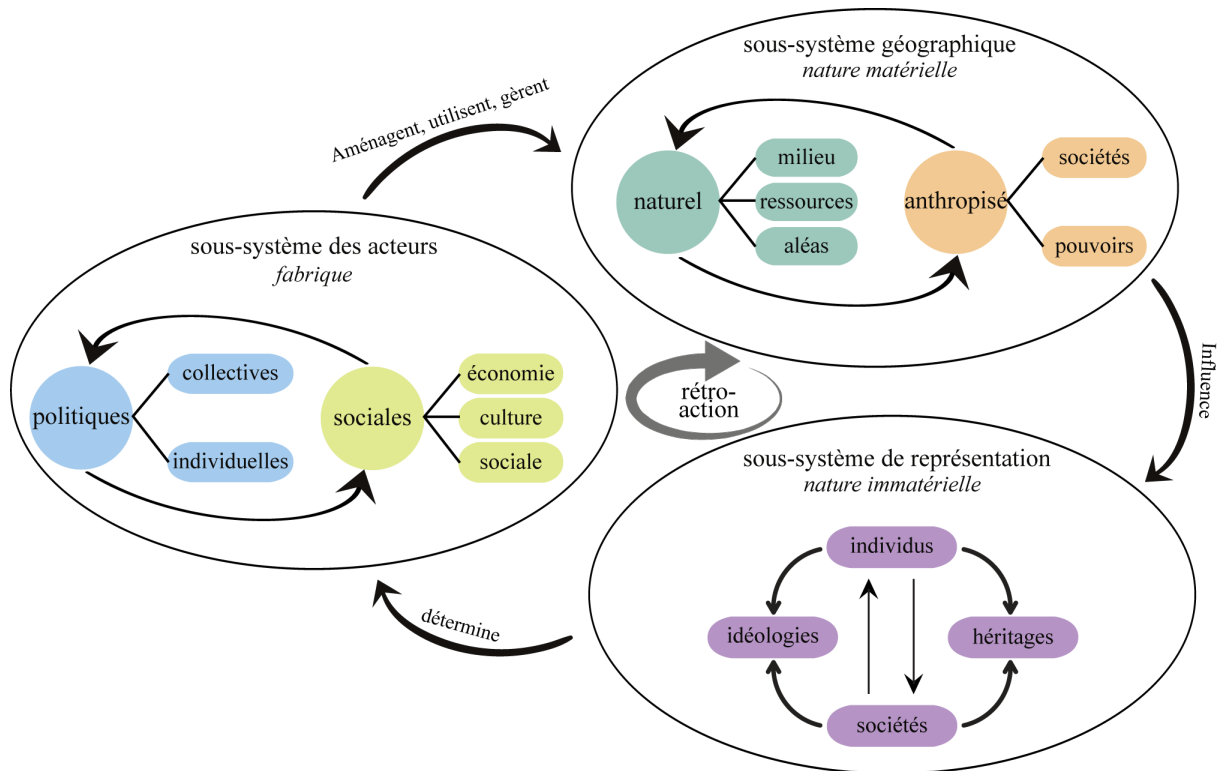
sous-système géographique
*nature matérielle*

naturel
milieu
ressources
aléas
anthropisé
sociétés
pouvoirs

Aménagent, utilisent, gèrent

sous-système des acteurs
*fabrique*

politiques
collectives
individuelles
sociales
économie
culture
sociale

rétro-action

Influence

sous-système de représentation
*nature immatérielle*

individus
idéologies
héritages
sociétés

détermine